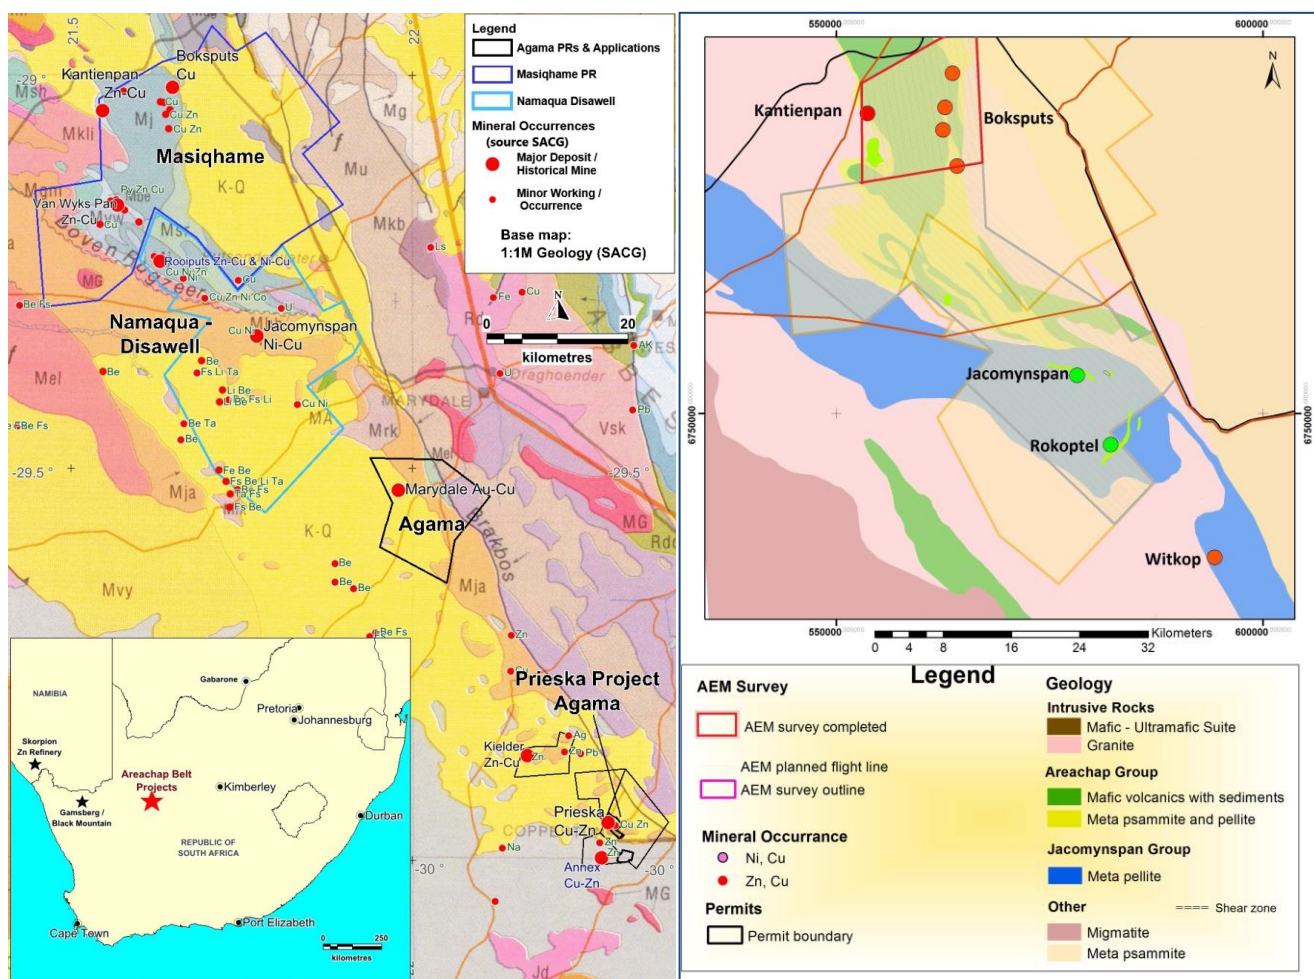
21.5
-29°
Msh
Kantienpan Zn-Cu
Boksputs Cu
Cu
Cu Zn
Cu Zn
Mj
Mkli
Masiqhame
K-Q
Mg
Mu
Py Zn Cu
Van Wyks Pan Zn-Cu
Cu
Mkb
MG
Rooiputs Zn-Cu & Ni-Cu
Cu Ni Zn
Ni
Cu
Cu Zn Ni Co
U
Be Fs
Ls
Fe
Cu
Namaqua - Disawell
Cu Ni
Jacomynspan Ni-Cu
Be
Fs Li Ta
Mel
Be
Li Be
Li Be Fs Li
Cu Ni
MA
Mrk
MARYDALE
Be Fs
Be Ta
Be
Mel
Vsk
Pb
-29.5°
Fe Be
Fs Be Li Ta
Be Fs
Ta Fs
Fs Be
Mja
Marydale Au-Cu
Agama
Brakbos
-29.5°
MG
Rd
K-Q
Be
Be
Be
Mja
Mvy
Be Fs
Zn
Cu
Prieska Project Agama
Kielder Zn-Cu
Ag
Zn
Pb
Prieska Cu-Zn
Cu Zn
Zn
Zn
Na
COPPER
Annex Cu-Zn
-30°
-30°
MG
Jd
Draghoender
AK

Legend
Agama PRs & Applications
Masiqhame PR
Namaqua Disawell
Mineral Occurrences (source SACG)
Major Deposit / Historical Mine
Minor Working / Occurrence
Base map: 1:1M Geology (SACG)

0 20
kilometres
N

NAMIBIA
Gabarone
Pretoria
Johannesburg
Skorpion Zn Refinery
Areachap Belt Projects
Gamsberg / Black Mountain
Kimberley
REPUBLIC OF SOUTH AFRICA
Durban
Cape Town
Port Elizabeth
0 250
kilometres

550000
600000
N
Kantienpan
Boksputs
Jacomynspan
Rokoptel
Witkop
6750000
6750000
550000
600000
0 4 8 16 24 32
Kilometers

Legend
AEM Survey
AEM survey completed
AEM planned flight line
AEM survey outline
Mineral Occurrance
Ni, Cu
Zn, Cu
Permits
Permit boundary
Geology
Intrusive Rocks
Mafic - Ultramafic Suite
Granite
Areachap Group
Mafic volcanics with sediments
Meta psammite and pellite
Jacomynspan Group
Meta pellite
Other
==== Shear zone
Migmatite
Meta psammite